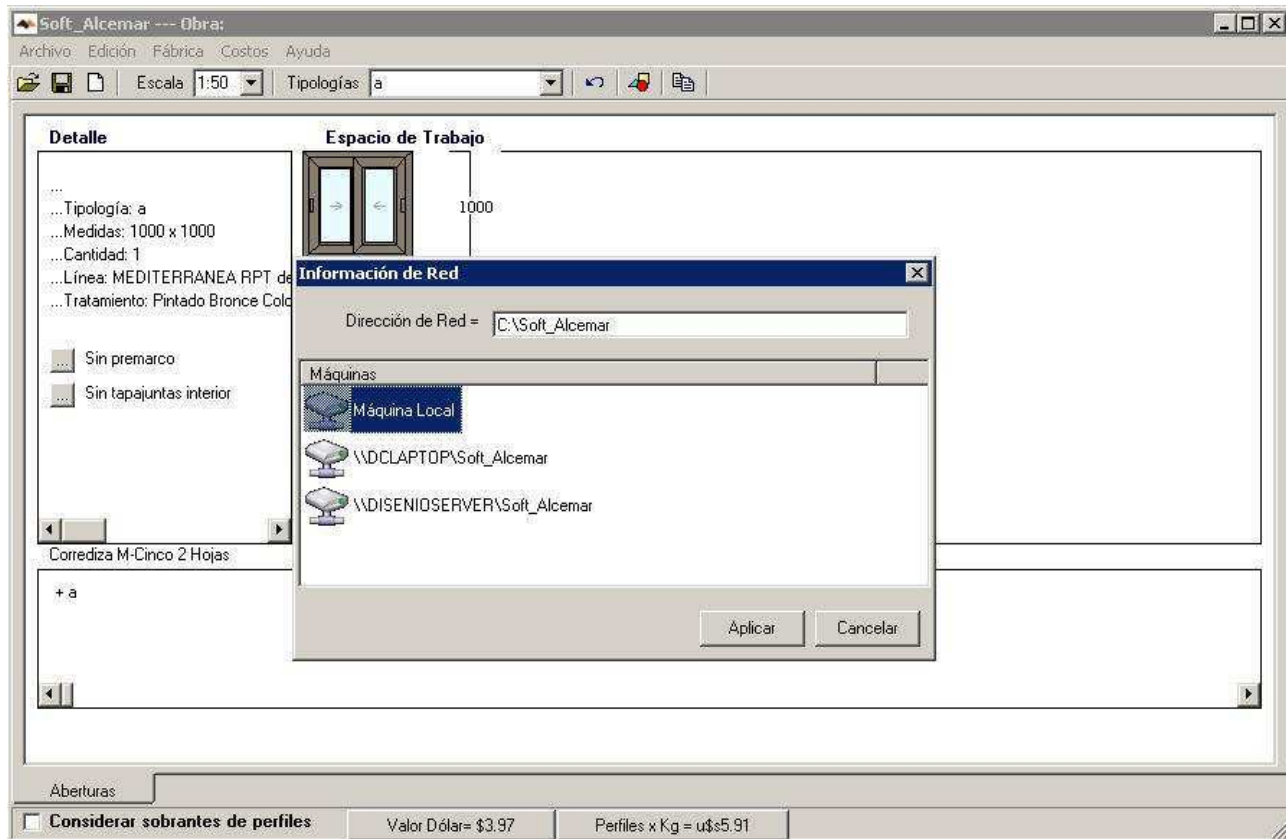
Soft_Alcemar --- Obra:

Archivo Edición Fábrica Costos Ayuda

Escala 1:50 Tipologías a

Detalle

Espacio de Trabajo

...
...Tipología: a
...Medidas: 1000 x 1000
...Cantidad: 1
...Línea: MEDITERRANEA RPT de
...Tratamiento: Pintado Bronce Colo

... Sin premarco
... Sin tapajuntas interior

1000

Corrediza M-Cinco 2 Hojas

+ a

Información de Red

Dirección de Red = C:\Soft_Alcemar

Máquinas

Máquina Local

\\DCLAPTOP\Soft_Alcemar

\\DISENIOSERVER\Soft_Alcemar

Aplicar Cancelar

Aberturas

Considerar sobrantes de perfiles

Valor Dólar= $3.97

Perfiles x Kg = u$s5.91